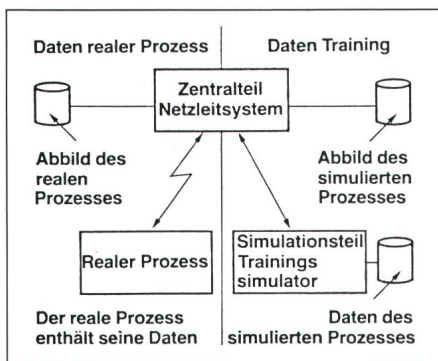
Daten realer Prozess

Daten Training

Zentralteil Netzleitsystem

Abbild des realen Prozesses

Abbild des simulierten Prozesses

Realer Prozess

Simulationsteil Trainings simulator

Der reale Prozess enthält seine Daten

Daten des simulierten Prozesses